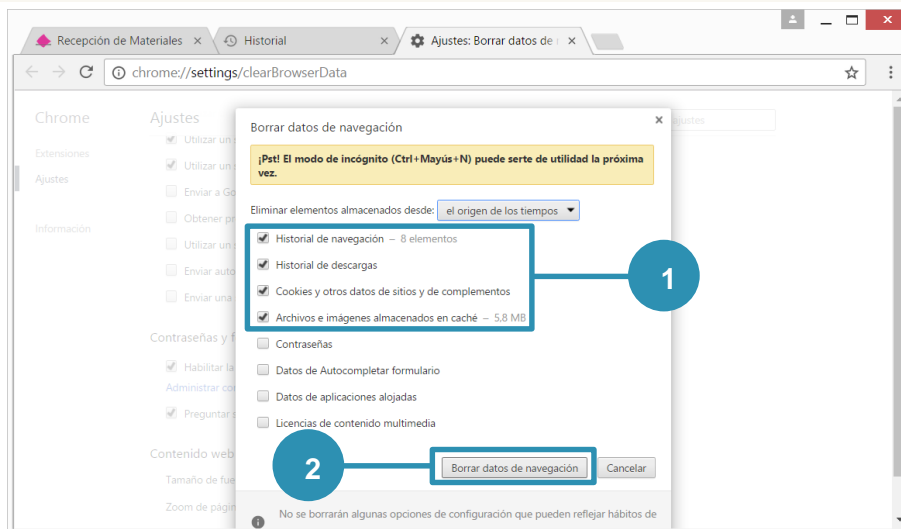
Recepción de Materiales ×

Historial ×

Ajustes: Borrar datos de ×

chrome://settings/clearBrowserData

Chrome

Extensiones

Ajustes

Información

Ajustes

Utilizar un

Utilizar un

Enviar a Go

Obtener pr

Utilizar un

Enviar auto

Enviar una

Contraseñas y f

Habilitar la

Administrar co

Preguntar s

Contenido web

Tamaño de fue

Zoom de págin

Borrar datos de navegación ×

¡Pst! El modo de incógnito (Ctrl+Mayús+N) puede serte de utilidad la próxima vez.

Eliminar elementos almacenados desde: el origen de los tiempos

Historial de navegación – 8 elementos

Historial de descargas

Cookies y otros datos de sitios y de complementos

Archivos e imágenes almacenados en caché – 5.8 MB

Contraseñas

Datos de Autocompletar formulario

Datos de aplicaciones alojadas

Licencias de contenido multimedia

1

2

Borrar datos de navegación

Cancelar

No se borrarán algunas opciones de configuración que pueden reflejar hábitos de